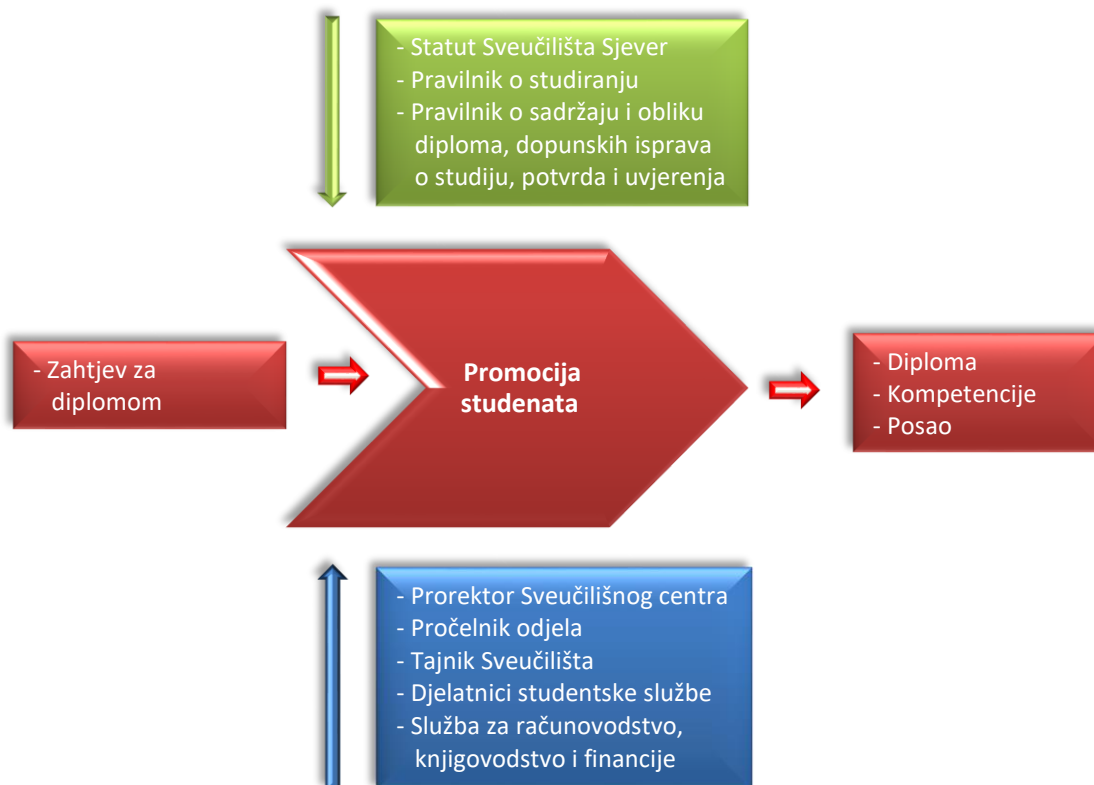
- Statut Sveučilišta Sjever
- Pravilnik o studiranju
- Pravilnik o sadržaju i obliku diploma, dopunskih isprava o studiju, potvrda i uvjerenja

- Zahtjev za diplomom

Promocija studenata

- Diploma
- Kompetencije
- Posao

- Prorektor Sveučilišnog centra
- Pročelnik odjela
- Tajnik Sveučilišta
- Djelatnici studentske službe
- Služba za računovodstvo, knjigovodstvo i financije